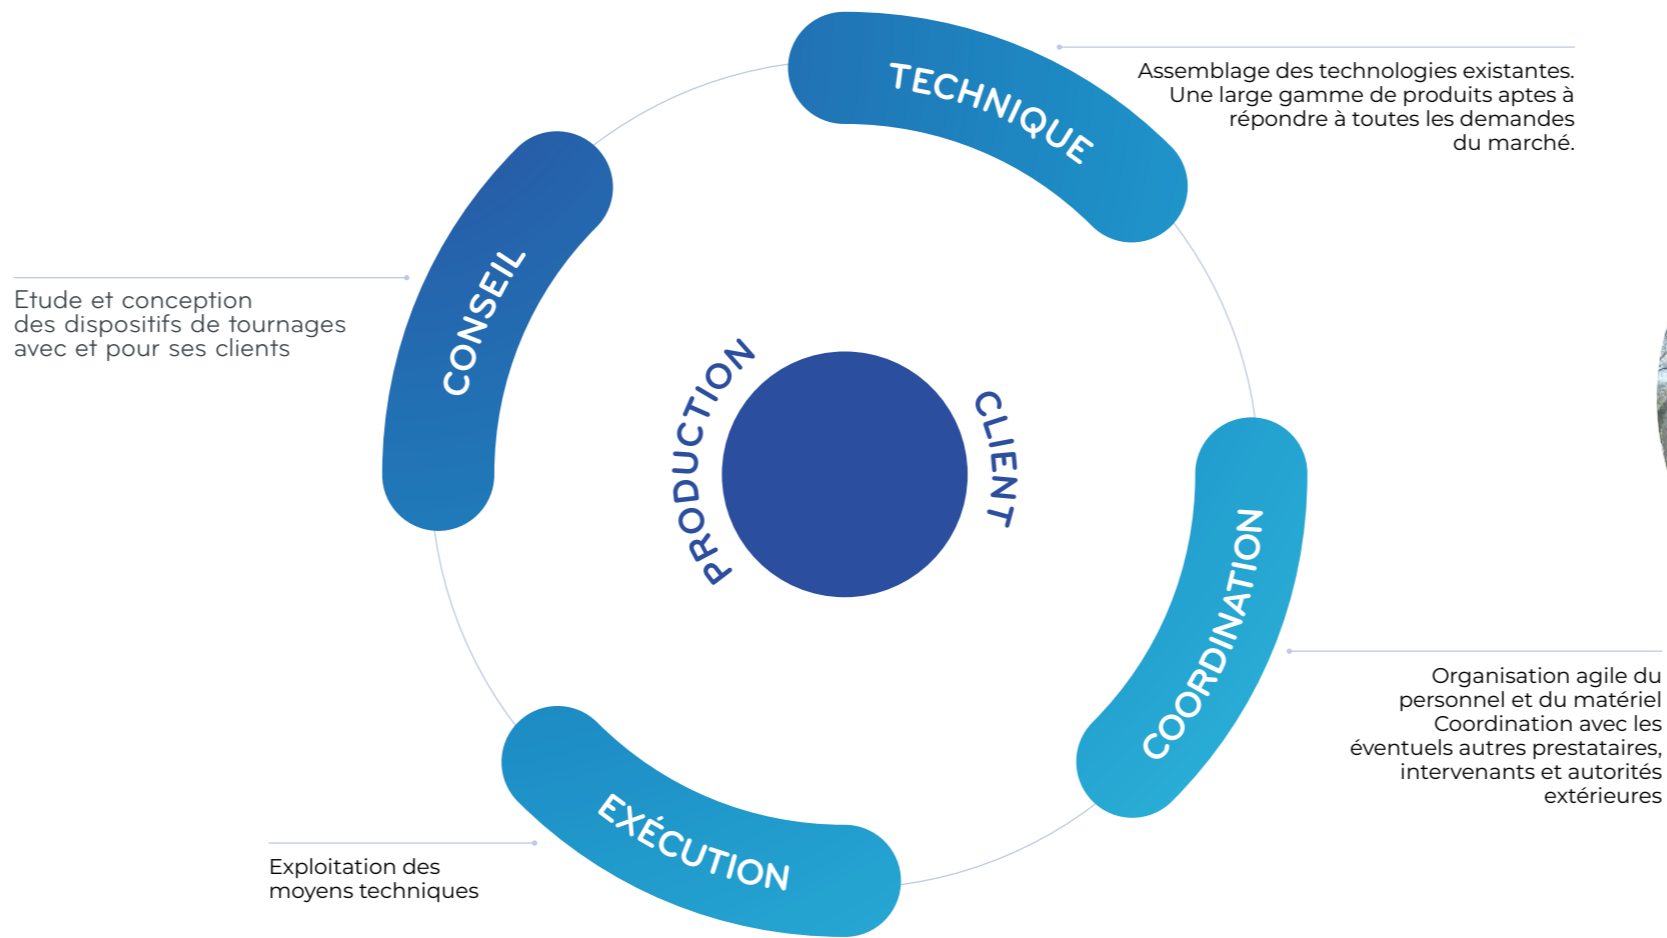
TECHNIQUE

Assemblage des technologies existantes. Une large gamme de produits aptes à répondre à toutes les demandes du marché.

CONSEIL

Etude et conception des dispositifs de tournages avec et pour ses clients

PRODUCTION

CLIENT

COORDINATION

Organisation agile du personnel et du matériel Coordination avec les éventuels autres prestataires, intervenants et autorités extérieures

EXÉCUTION

Exploitation des moyens techniques